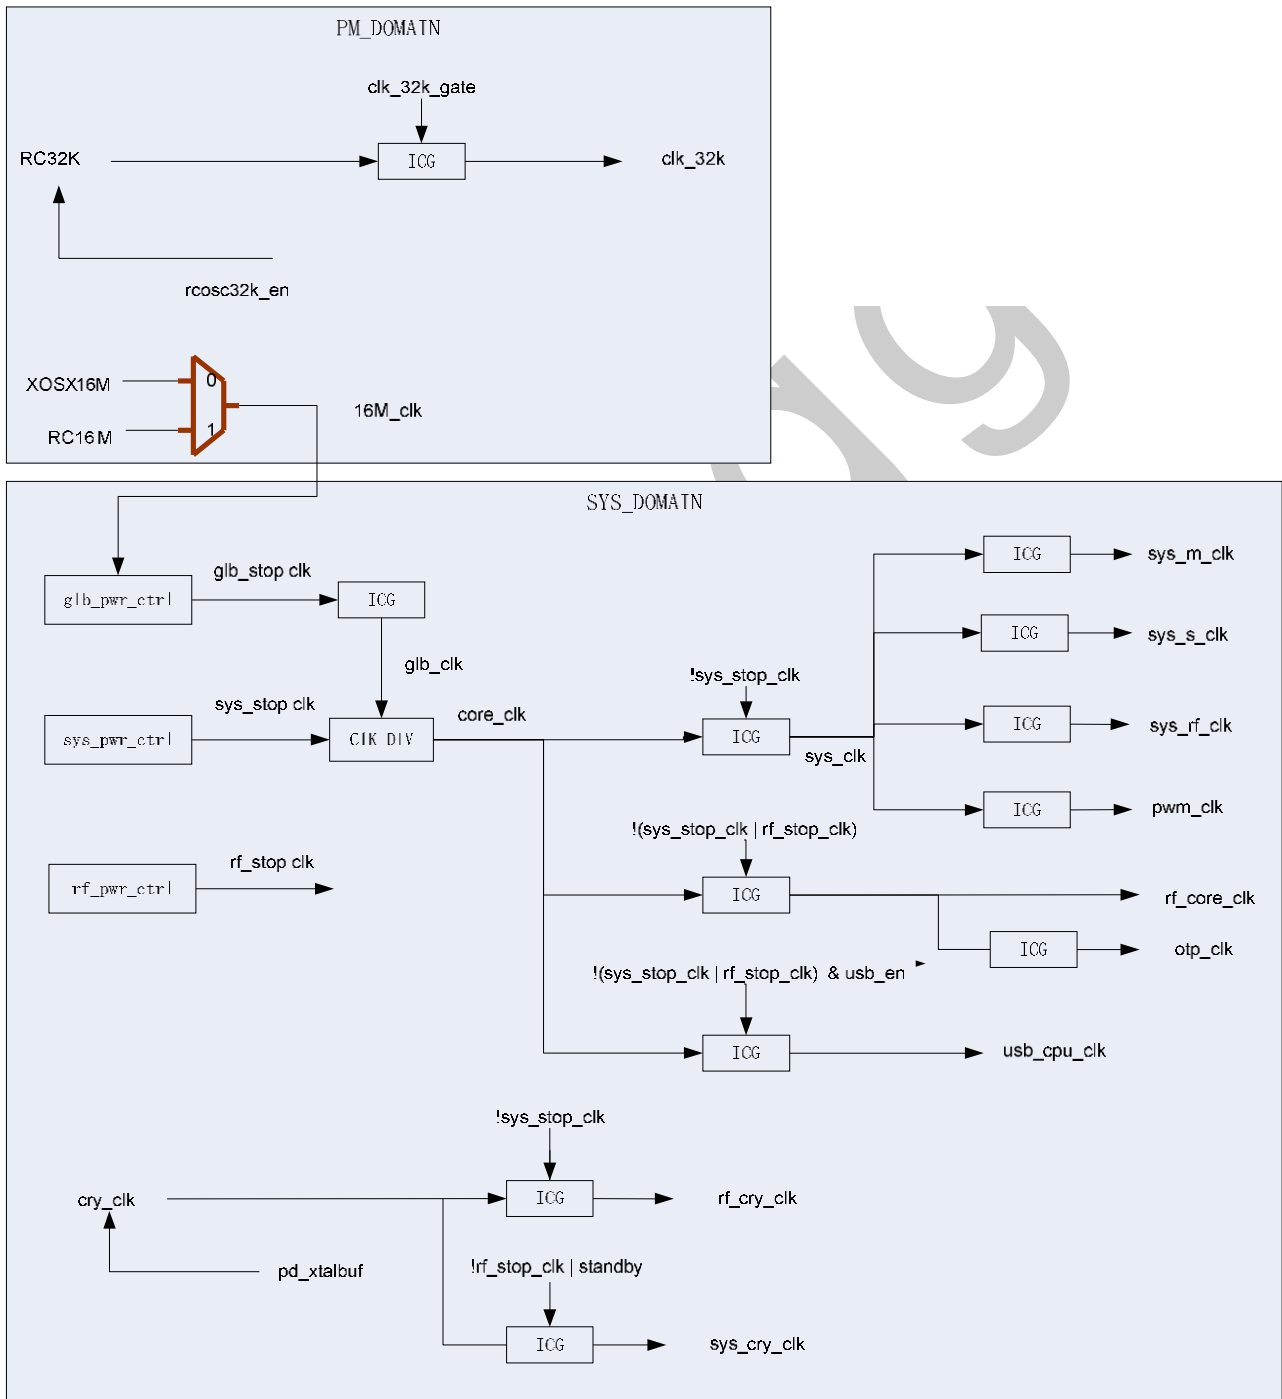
PM_DOMAIN

clk_32k_gate

RC32K

ICG

clk_32k

rcosc32k_en

XOSX16M

0

RC16M

1

16M_clk

SYS_DOMAIN

glb_pwr_ctrl

glb_stop clk

ICG

glb_clk

sys_pwr_ctrl

sys_stop clk

CLK DIV

core_clk

!sys_stop_clk

ICG

sys_clk

ICG

sys_m_clk

ICG

sys_s_clk

ICG

sys_rf_clk

ICG

pwm_clk

rf_pwr_ctrl

rf_stop clk

!(sys_stop_clk | rf_stop_clk)

ICG

rf_core_clk

ICG

otp_clk

!(sys_stop_clk | rf_stop_clk) & usb_en

ICG

usb_cpu_clk

!sys_stop_clk

cry_clk

ICG

rf_cry_clk

pd_xtalbuf

!rf_stop_clk | standby

ICG

sys_cry_clk